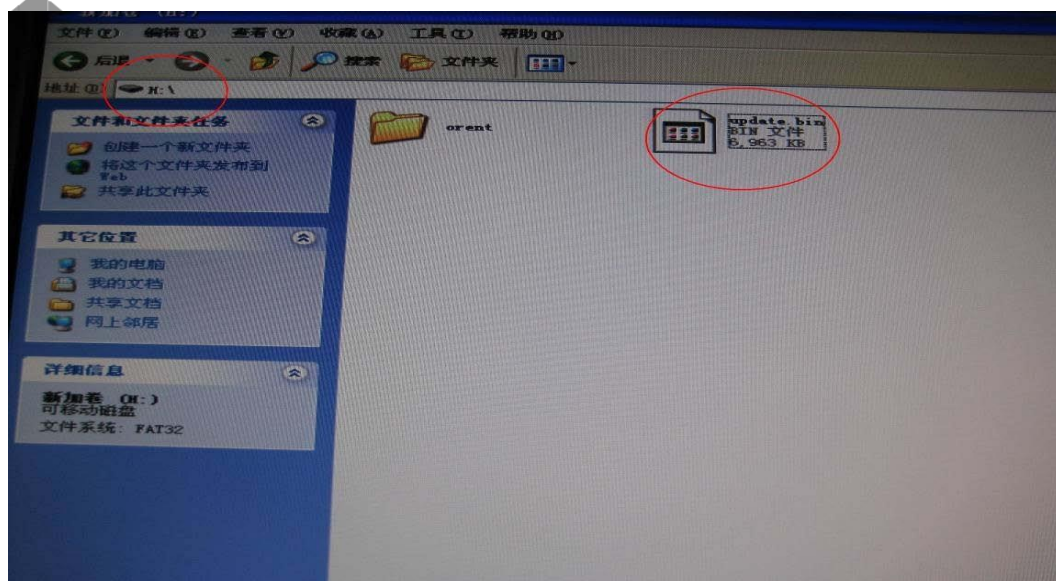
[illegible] (H:)
文件(F) 编辑(E) 查看(V) 收藏(A) 工具(T) 帮助(H)
后退 搜索 文件夹
地址(D) H:\

文件和文件夹任务
创建一个新文件夹
将这个文件夹发布到 Web
共享此文件夹

其它位置
我的电脑
我的文档
共享文档
网上邻居

详细信息
新加卷 (H:)
可移动磁盘
文件系统: FAT32

orent

update.bin
BIN 文件
6,963 KB